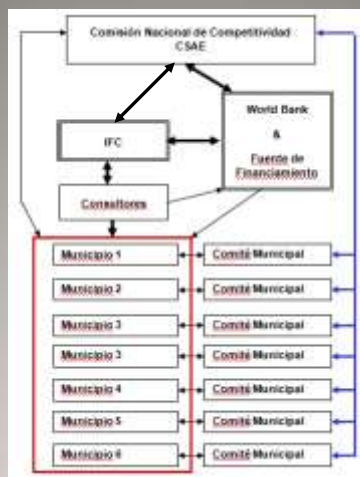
Comisión Nacional de Competitividad CSAE

World Bank & Fuente de Financiamiento

IFC

Consultores

Municipio 1
Municipio 2
Municipio 3
Municipio 3
Municipio 4
Municipio 5
Municipio 6

Comité Municipal
Comité Municipal
Comité Municipal
Comité Municipal
Comité Municipal
Comité Municipal
Comité Municipal